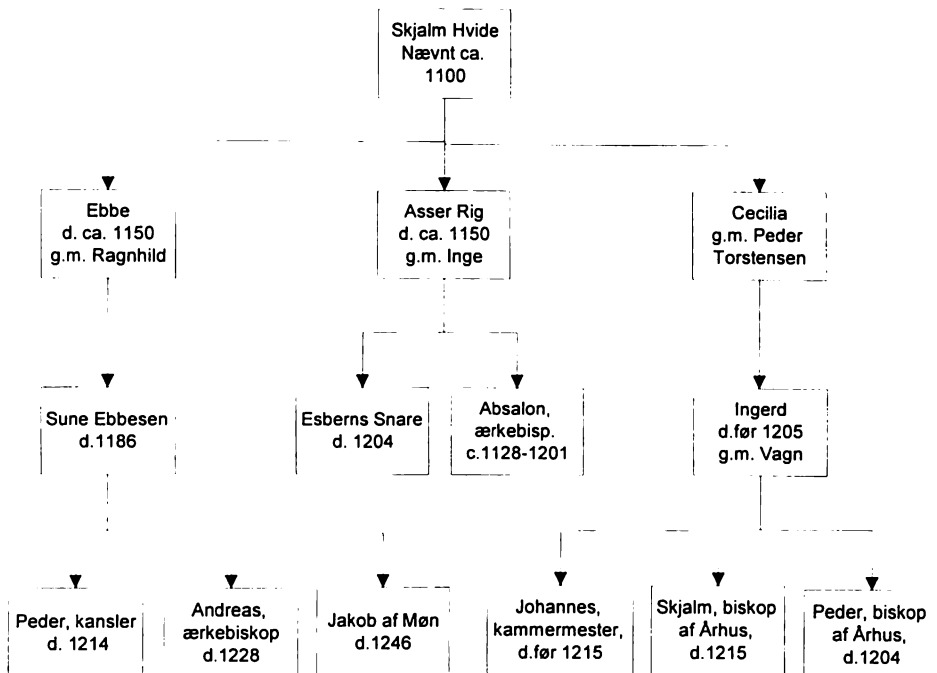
Skjalm Hvide
Nævnt ca.
1100

Ebbe
d. ca. 1150
g.m. Ragnhild

Asser Rig
d. ca. 1150
g.m. Inge

Cecilia
g.m. Peder
Torstensen

Sune Ebbesen
d.1186

Esberns Snare
d. 1204

Absalon,
ærkebisp.
c.1128-1201

Ingerd
d.før 1205
g.m. Vagn

Peder, kansler
d. 1214

Andreas,
ærkebiskop
d.1228

Jakob af Møn
d.1246

Johannes,
kammermester,
d.før 1215

Skjalm, biskop
af Århus,
d.1215

Peder, biskop
af Århus,
d.1204